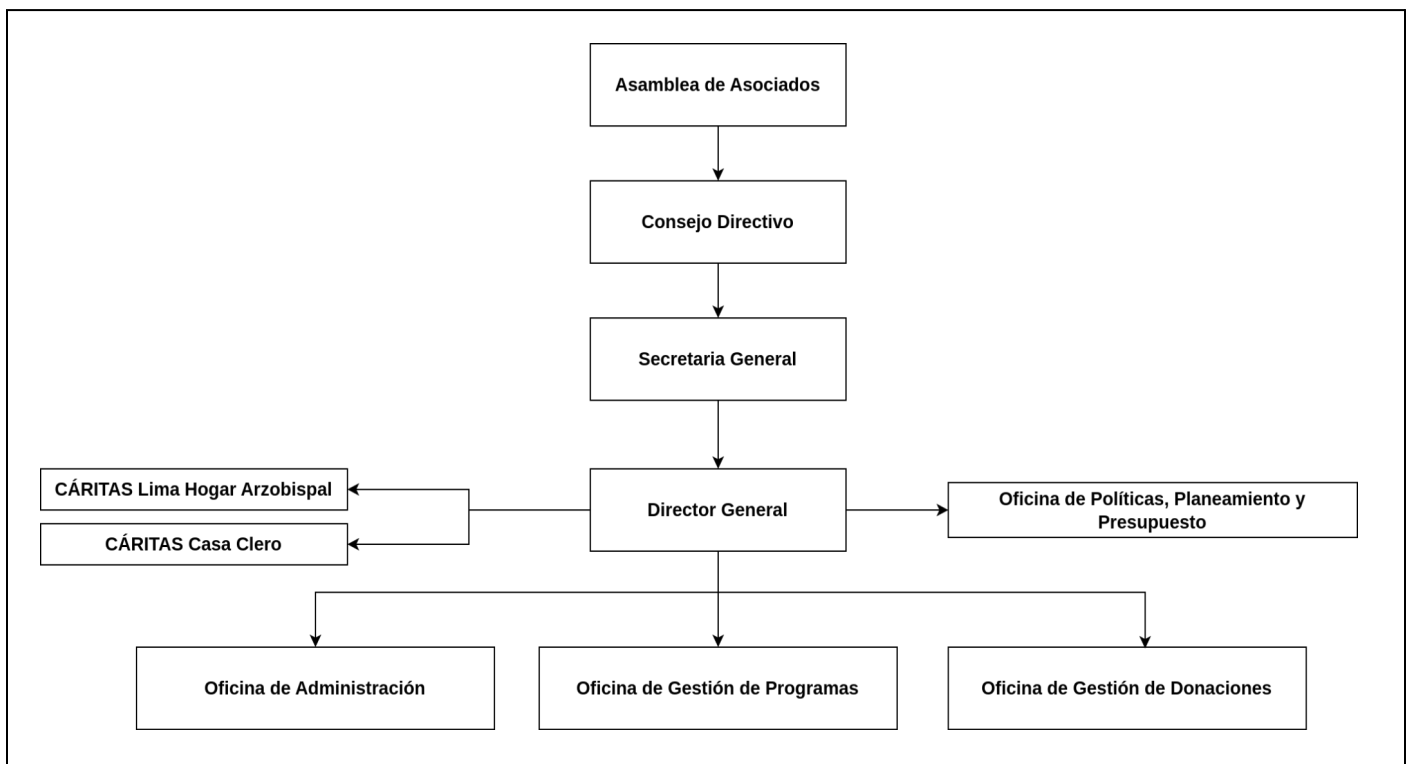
Asamblea de Asociados

Consejo Directivo

Secretaria General

CÁRITAS Lima Hogar Arzobispal

CÁRITAS Casa Clero

Director General

Oficina de Políticas, Planeamiento y Presupuesto

Oficina de Administración

Oficina de Gestión de Programas

Oficina de Gestión de Donaciones